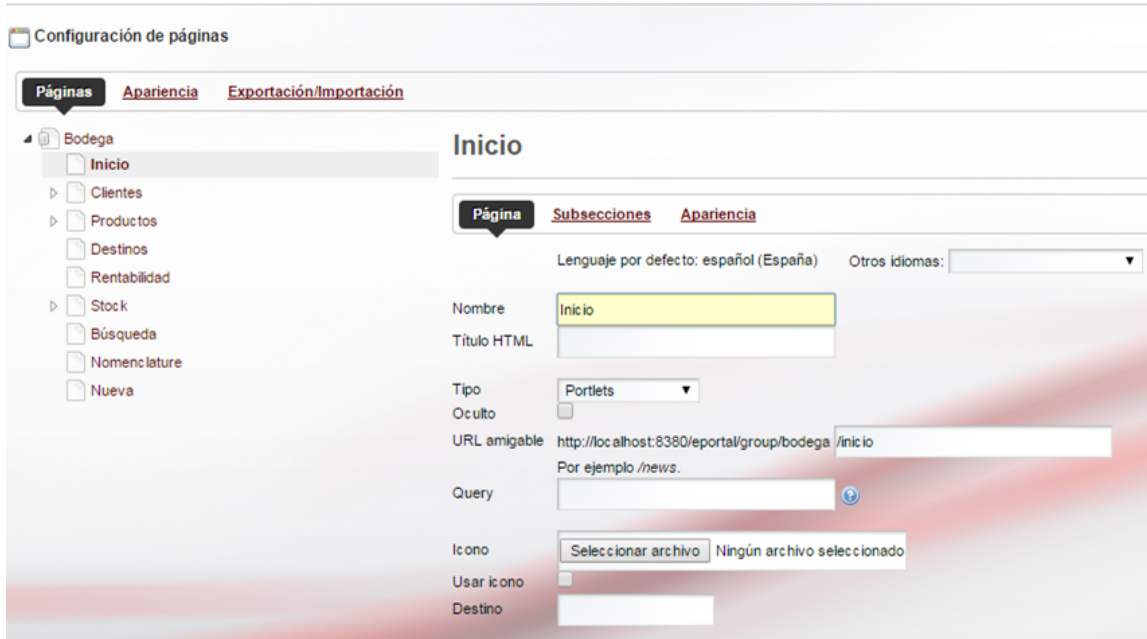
Configuración de páginas

Páginas Apariencia Exportación/Importación

Bodega
Inicio
Clientes
Productos
Destinos
Rentabilidad
Stock
Búsqueda
Nomenclature
Nueva

Inicio

Página Subsecciones Apariencia

Lenguaje por defecto: español (España) Otros idiomas:

Nombre Inicio
Título HTML

Tipo Portlets
Oculto
URL amigable http://localhost:8380/eportal/group/bodega /inicio
Por ejemplo /news.
Query

Icono Seleccionar archivo Ningún archivo seleccionado
Usar icono
Destino